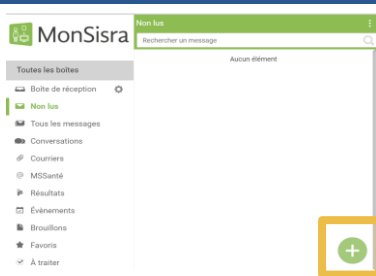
MonSisra

Toutes les boîtes

Boîte de réception

Non lus

Tous les messages

Conversations

Courriers

MSSanté

Résultats

Événements

Brouillons

Favoris

À traiter

Non lus

Rechercher un message

Aucun élément

+